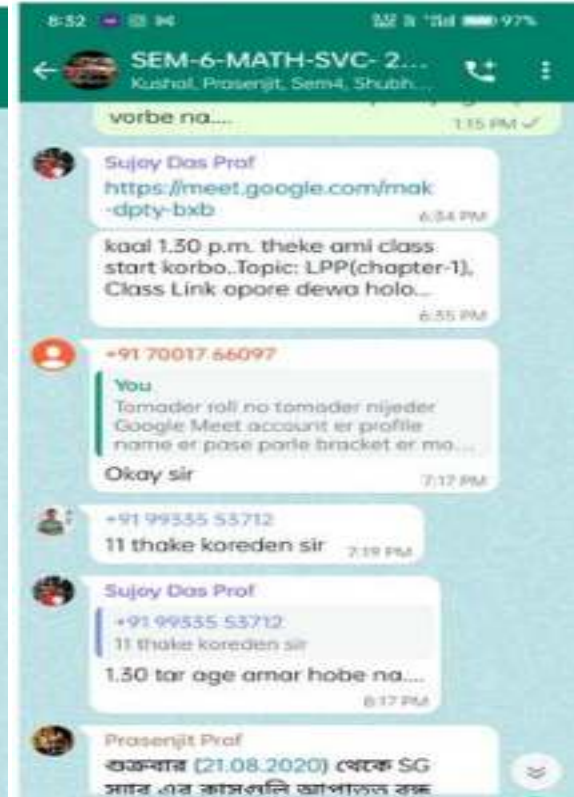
8:32

97%

SEM-6-MATH-SVC- 2...

Kushal, Prasenjit, Sem4, Shubh...

vorbe na....

1:15 PM

Sujoy Das Prof

https://meet.google.com/mak-dpty-bxb

6:34 PM

kaal 1.30 p.m. theke ami class start korbo..Topic: LPP(chapter-1), Class Link opore dewa holo...

6:35 PM

+91 70017 66097

You

Tomader roll no tomader nijeder Google Meet account er profile name er pase parle bracket er mo...

Okay sir

7:17 PM

+91 99335 53712

11 thake koreden sir

7:19 PM

Sujoy Das Prof

+91 99335 53712

11 thake koreden sir

1.30 tar age amar hobe na....

8:17 PM

Prasenjit Prof

শুক্রবার (21.08.2020) থেকে SG স্যার এর ক্লাসগুলি আপাতত বন্ধ